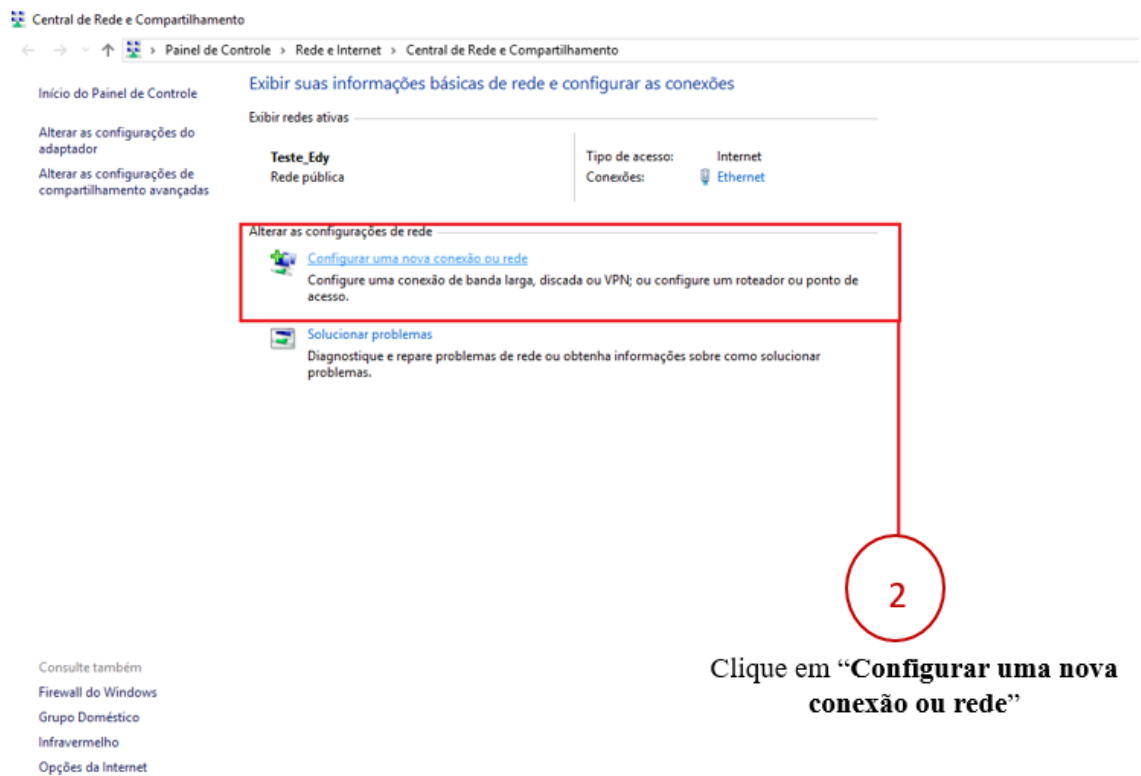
Central de Rede e Compartilhamento

Painel de Controle › Rede e Internet › Central de Rede e Compartilhamento

Início do Painel de Controle

Alterar as configurações do adaptador

Alterar as configurações de compartilhamento avançadas

Exibir suas informações básicas de rede e configurar as conexões

Exibir redes ativas

Teste_Edy
Rede pública

Tipo de acesso: Internet
Conexões: Ethernet

Alterar as configurações de rede

Configurar uma nova conexão ou rede
Configure uma conexão de banda larga, discada ou VPN; ou configure um roteador ou ponto de acesso.

Solucionar problemas
Diagnostique e repare problemas de rede ou obtenha informações sobre como solucionar problemas.

2

Clique em "**Configurar uma nova conexão ou rede**"

Consulte também
Firewall do Windows
Grupo Doméstico
Infravermelho
Opções da Internet